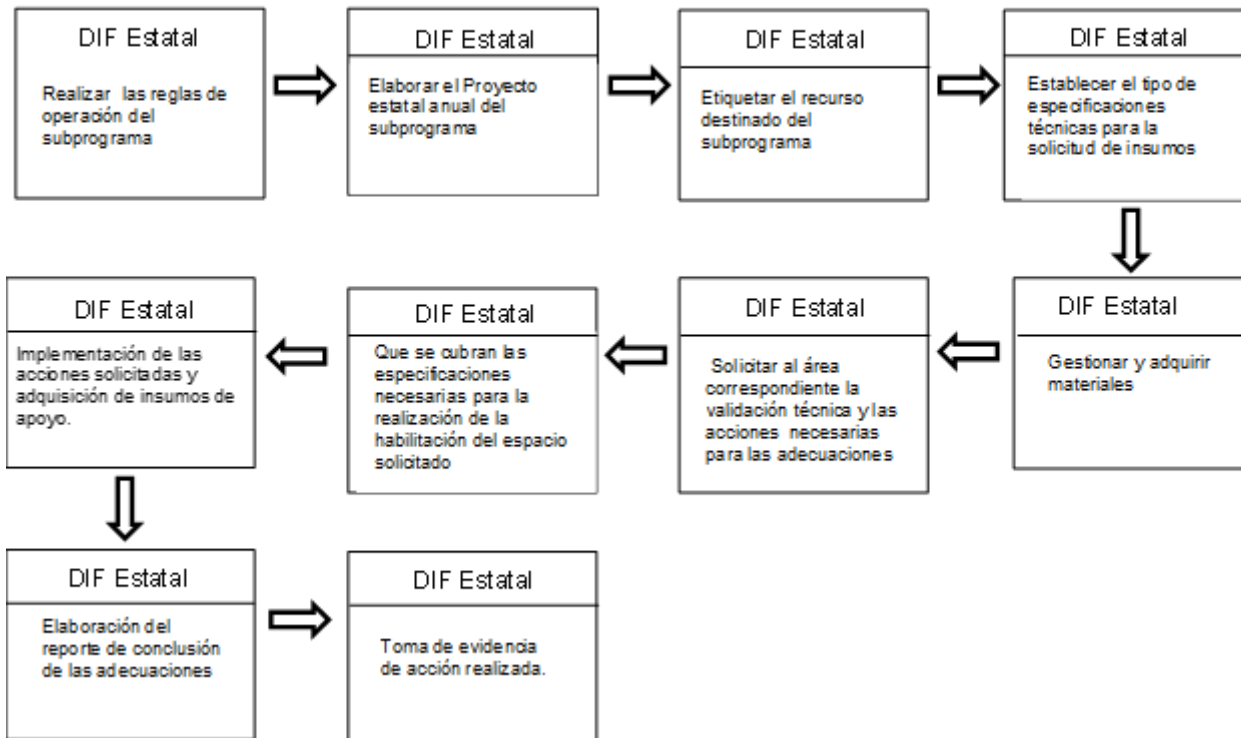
DIF Estatal

Realizar las reglas de operación del subprograma

DIF Estatal

Elaborar el Proyecto estatal anual del subprograma

DIF Estatal

Etiquetar el recurso destinado del subprograma

DIF Estatal

Establecer el tipo de especificaciones técnicas para la solicitud de insumos

DIF Estatal

Gestionar y adquirir materiales

DIF Estatal

Solicitar al área correspondiente la validación técnica y las acciones necesarias para las adecuaciones

DIF Estatal

Que se cubran las especificaciones necesarias para la realización de la habilitación del espacio solicitado

DIF Estatal

Implementación de las acciones solicitadas y adquisición de insumos de apoyo.

DIF Estatal

Elaboración del reporte de conclusión de las adecuaciones

DIF Estatal

Toma de evidencia de acción realizada.